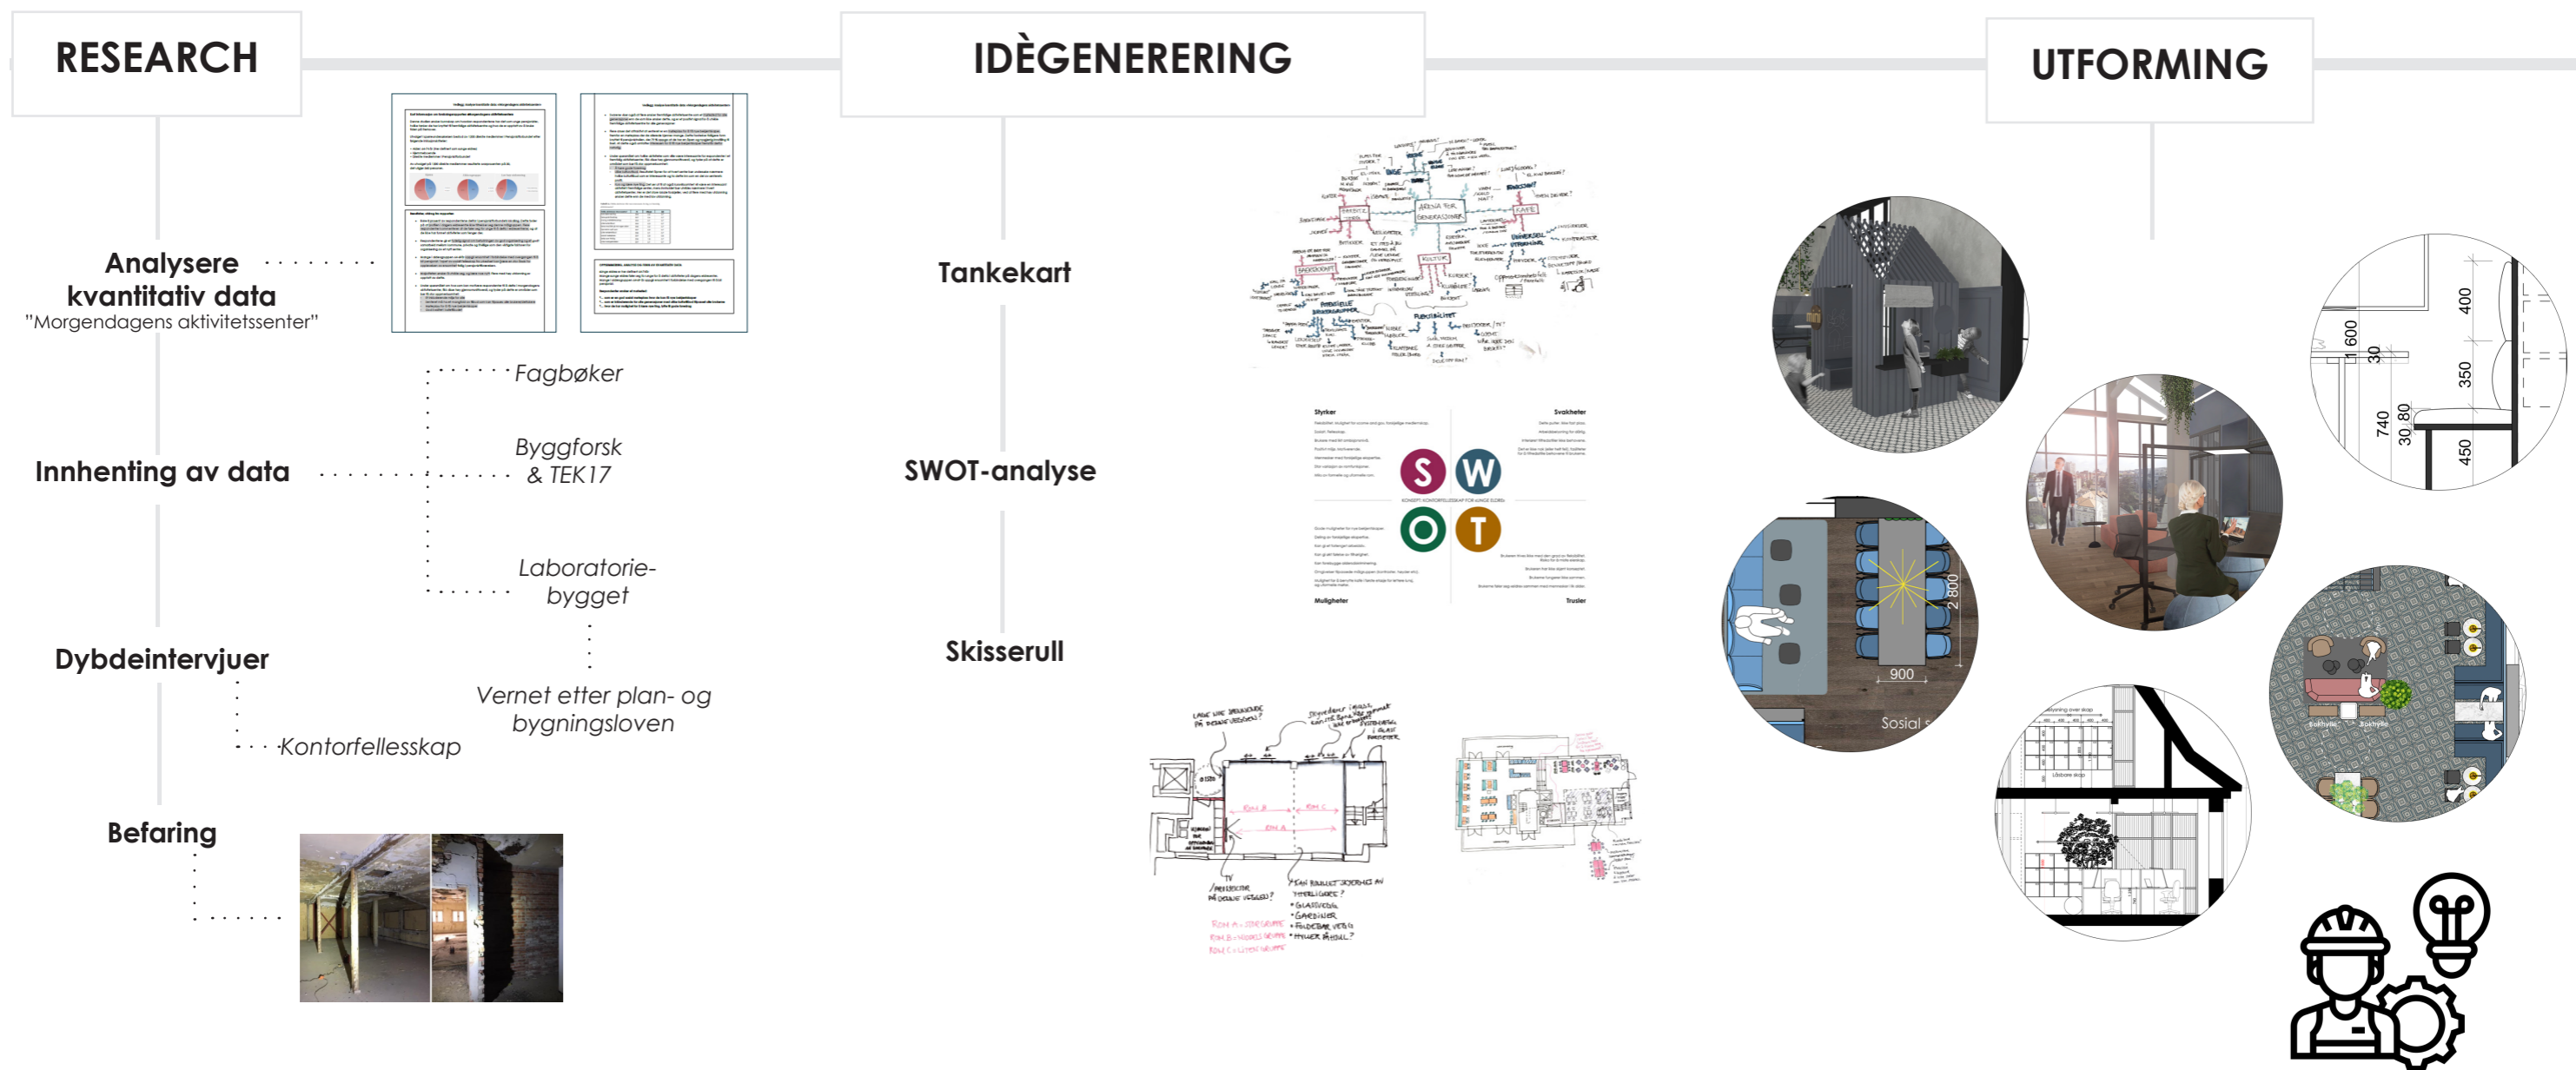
RESEARCH

IDÈGENERERING

UTFORMING

Analysere kvantitativ data
"Morgendagens aktivitetssenter"

Fagbøker

Innhenting av data

Byggforsk & TEK17

Laboratorie-bygget

Vernet etter plan- og bygningsloven

Dybdeintervjuer

Kontorfellesskap

Befaring

Tankekart

SWOT-analyse

Skisserull

Styrker

Svakheter

S W O T

Muligheter

Trusler

ARENA FOR GENERASJONER

KAFE

KULTUR

900

2 800

Sosial

600

30

400

350

740

30 80

450

Løsbare skap